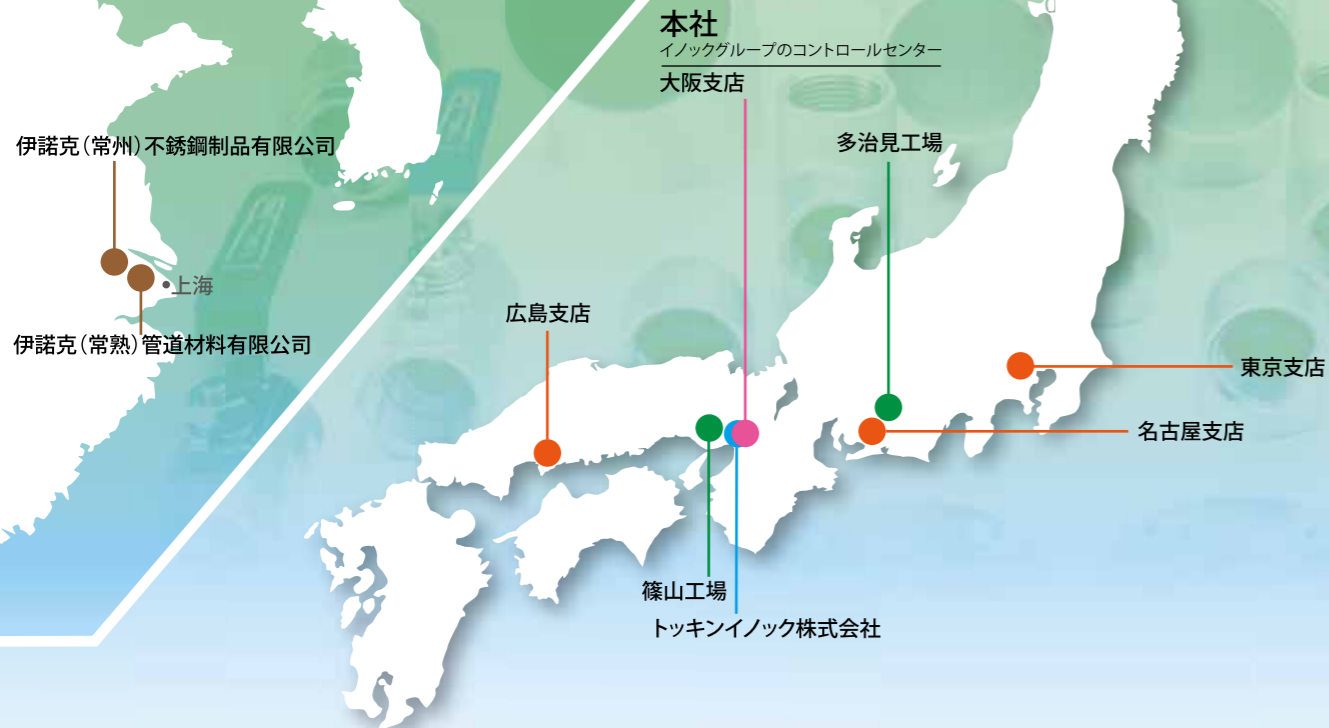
伊諾克(常州)不銹鋼制品有限公司

上海

伊諾克(常熟)管道材料有限公司

本社
イノックグループのコントロールセンター
大阪支店

多治見工場

広島支店

東京支店

名古屋支店

篠山工場

トッキンイノック株式会社